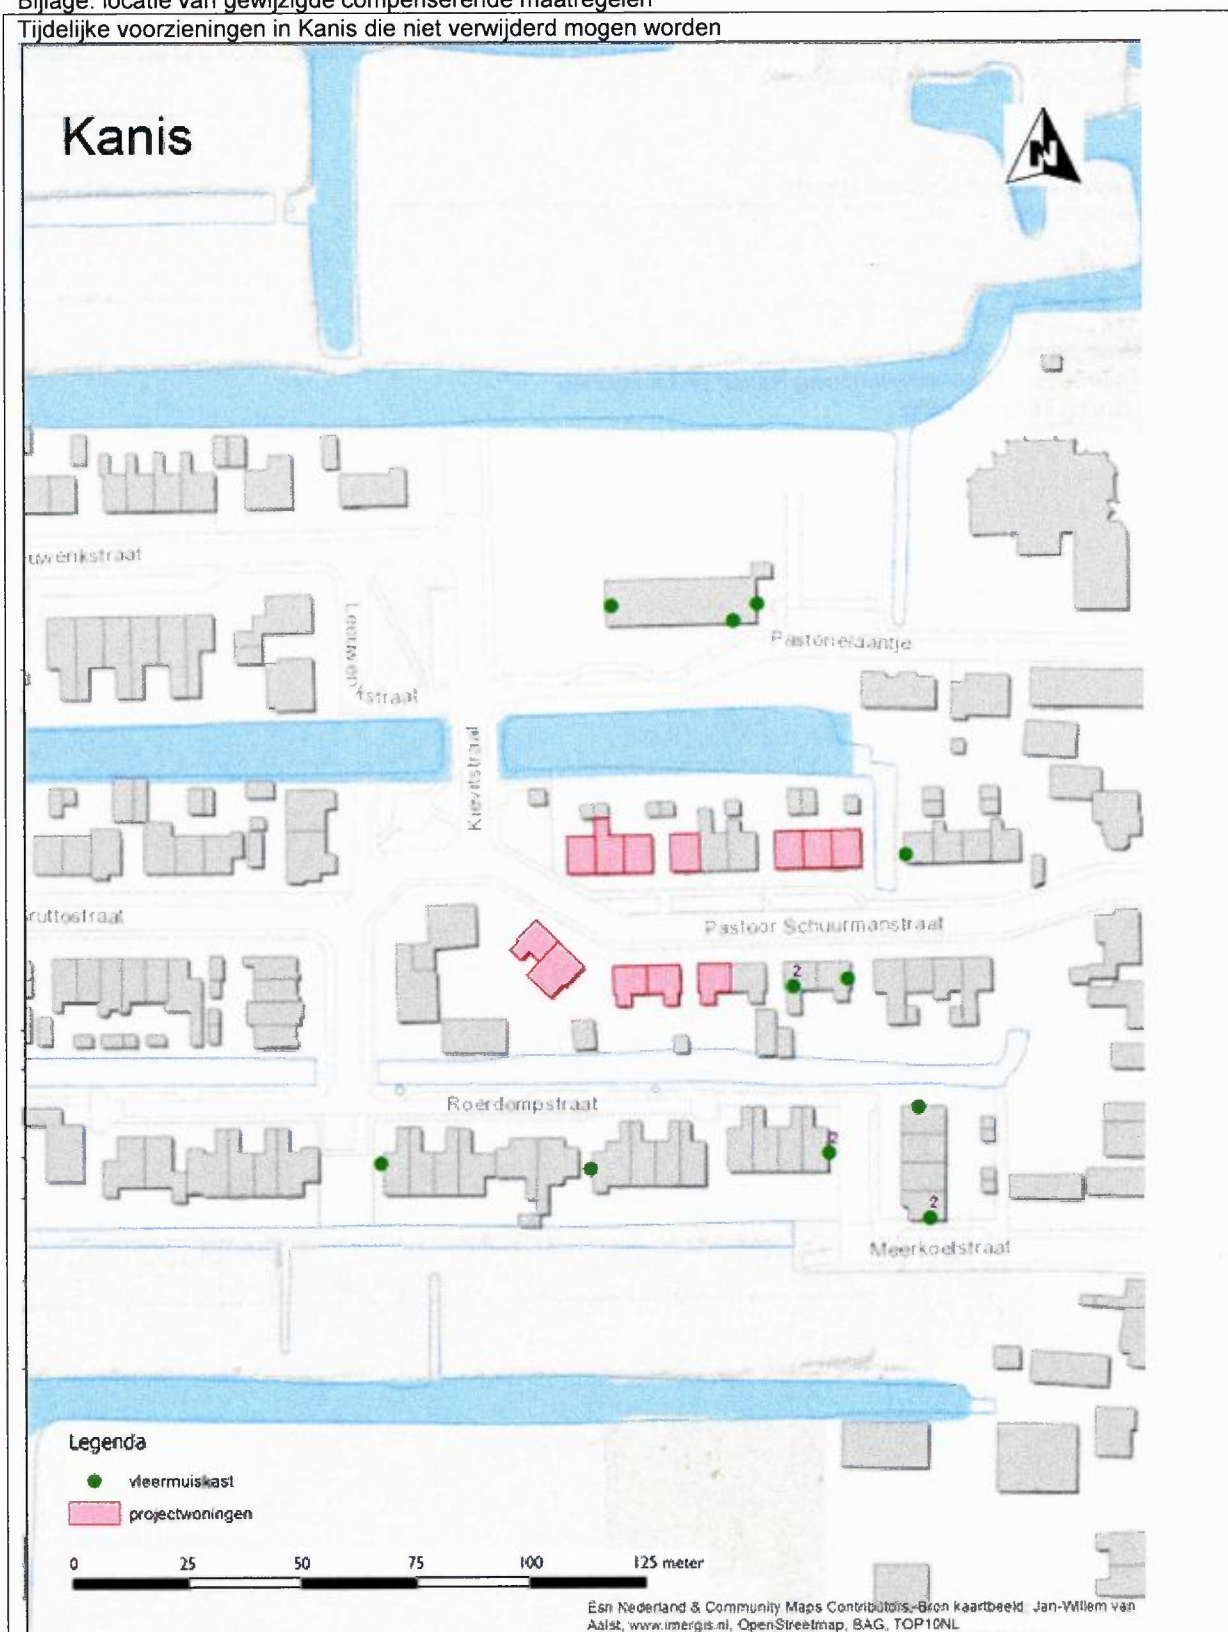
Bijlage: locatie van gewijzigde compenserende maatregelen
Tijdelijke voorzieningen in Kanis die niet verwijderd mogen worden

Kanis

N

uwenkstraat

Leeuwen

fstraat

Kievitstraat

Pastorielaantje

ruttostraat

Pastoor Schuurmanstraat

2

Roerdompstraat

2

2

Meerkoetstraat

Legenda

vleermuiskast

projectwoningen

0 25 50 75 100 125 meter

Esri Nederland & Community Maps Contributors, Bron kaartbeeld: Jan-Willem van Aalst, www.imergis.nl, OpenStreetmap, BAG, TOP10NL